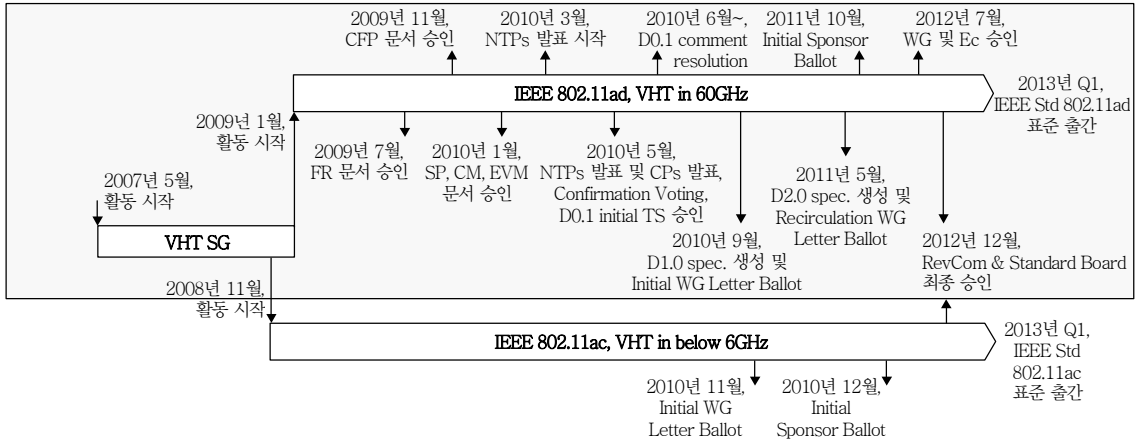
2009년 11월, CFP 문서 승인

2010년 3월, NTPs 발표 시작

2010년 6월~, D0.1 comment resolution

2011년 10월, Initial Sponsor Ballot

2012년 7월, WG 및 Ec 승인

IEEE 802.11ad, VHT in 60GHz

2013년 Q1, IEEE Std 802.11ad 표준 출간

2009년 1월, 활동 시작

2009년 7월, FR 문서 승인

2010년 1월, SP, CM, EVM 문서 승인

2010년 5월, NTPs 발표 및 CPs 발표, Confirmation Voting, D0.1 initial TS 승인

2011년 5월, D2.0 spec. 생성 및 Recirculation WG Letter Ballot

2007년 5월, 활동 시작

VHT SG

2010년 9월, D1.0 spec. 생성 및 Initial WG Letter Ballot

2012년 12월, RevCom & Standard Board 최종 승인

2008년 11월, 활동 시작

IEEE 802.11ac, VHT in below 6GHz

2013년 Q1, IEEE Std 802.11ac 표준 출간

2010년 11월, Initial WG Letter Ballot

2010년 12월, Initial Sponsor Ballot